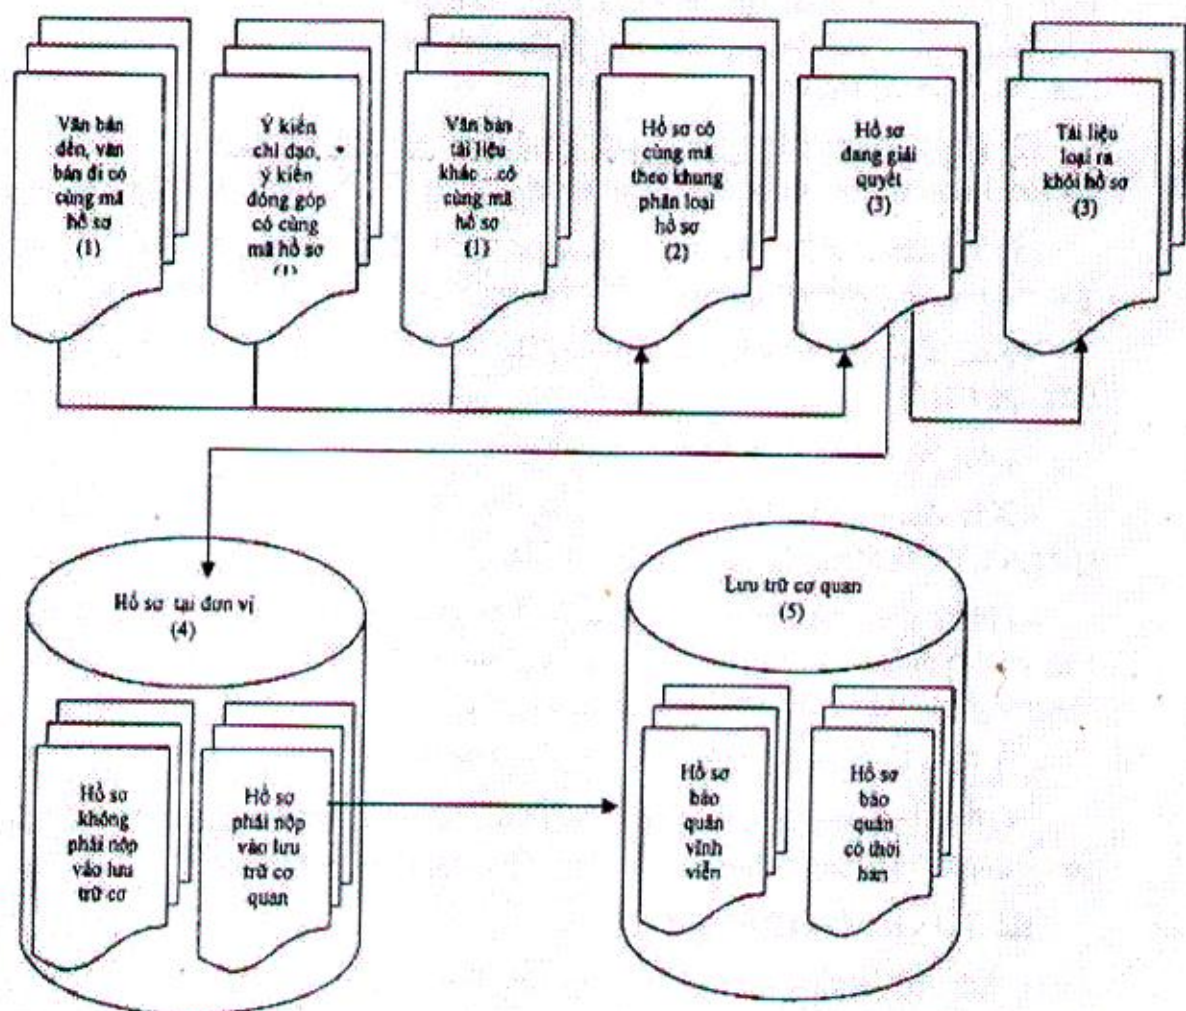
Văn bản đến, văn bản đi có cùng mã hồ sơ
(1)

Ý kiến chỉ đạo, ý kiến đóng góp có cùng mã hồ sơ
(1)

Văn bản tài liệu khác ...có cùng mã hồ sơ
(1)

Hồ sơ có cùng mã theo khung phân loại hồ sơ
(2)

Hồ sơ đang giải quyết
(3)

Tài liệu loại ra khỏi hồ sơ
(3)

Hồ sơ tại đơn vị
(4)

Hồ sơ không phải nộp vào lưu trữ cơ

Hồ sơ phải nộp vào lưu trữ cơ quan

Lưu trữ cơ quan
(5)

Hồ sơ bảo quản vĩnh viễn

Hồ sơ bảo quản có thời hạn